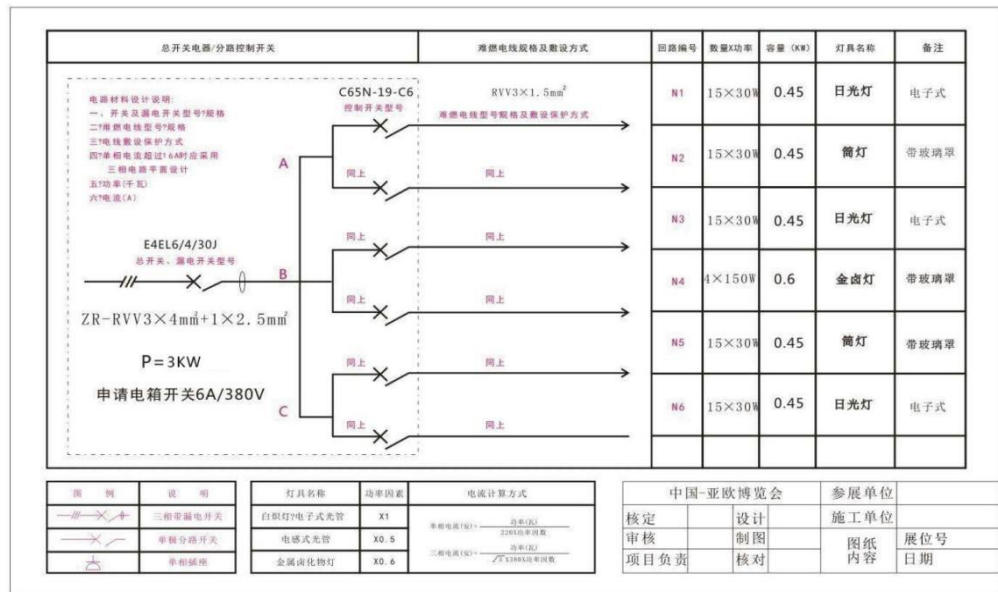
| 总开关电器/分路控制开关 | 难燃电线规格及敷设方式 | 回路编号 | 数量X功率 | 容量（KW） | 灯具名称 | 备注 |
|---|---|---|---|---|---|---|
| | | N1 | 15×30W | 0.45 | 日光灯 | 电子式 |
| | | N2 | 15×30W | 0.45 | 筒灯 | 带玻璃罩 |
| | | N3 | 15×30W | 0.45 | 日光灯 | 电子式 |
| | | N4 | 4×150W | 0.6 | 金卤灯 | 带玻璃罩 |
| | | N5 | 15×30W | 0.45 | 筒灯 | 带玻璃罩 |
| | | N6 | 15×30W | 0.45 | 日光灯 | 电子式 |

电器材料设计说明:
一、开关及漏电开关型号?规格
二?难燃电线型号?规格
三?电线敷设保护方式
四?单相电流超过16A时应采用
三相电路平衡设计
五?功率(千瓦)
六?电流(A)

C65N-19-C6
控制开关型号

$RVV3\times1.5mm^2$
难燃电线型号规格及敷设保护方式

A
同上 同上
同上 同上
B
同上 同上
同上 同上
C
同上

E4EL6/4/30J
总开关、漏电开关型号

ZR-RVV3×4mm²+1×2.5mm²

P＝3KW

申请电箱开关6A/380V

| 图例 | 说明 |
|---|---|
| | 三相带漏电开关 |
| | 单极分路开关 |
| | 单相插座 |

| 灯具名称 | 功率因素 | 电流计算方式 |
|---|---|---|
| 白炽灯?电子式光管 | X1 | 单相电流(安)＝ $\frac{功率(瓦)}{220X功率因数}$ |
| 电感式光管 | X0.5 | |
| 金属卤化物灯 | X0.6 | 三相电流(安)＝ $\frac{功率(瓦)}{\sqrt{3}X380X功率因数}$ |

| 中国-亚欧博览会 | | | | 参展单位 | |
|---|---|---|---|---|---|
| 核定 | | 设计 | | 施工单位 | |
| 审核 | | 制图 | | 图纸内容 | 展位号 |
| 项目负责 | | 核对 | | | 日期 |